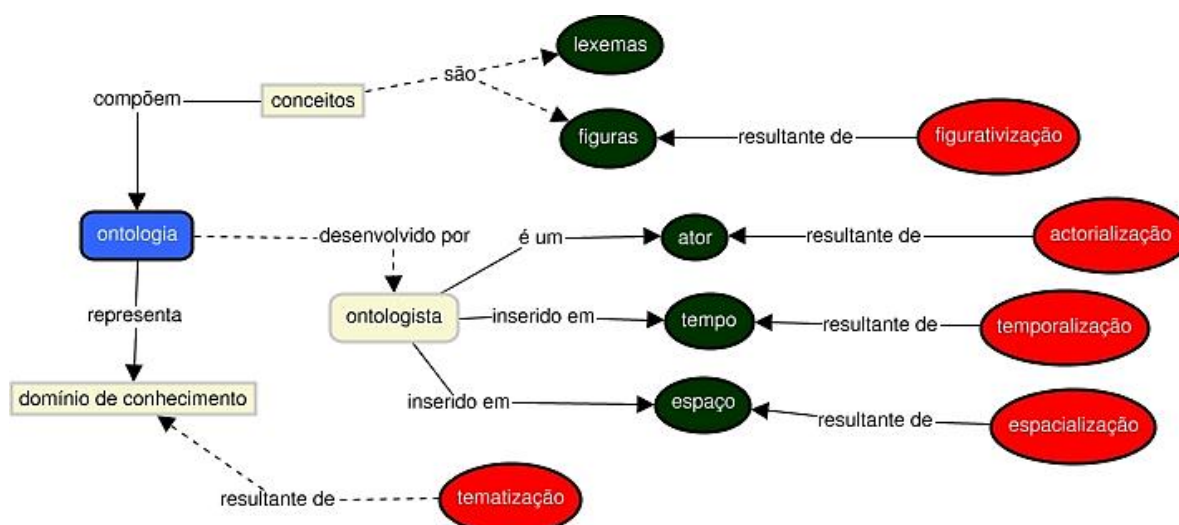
lexemas

compõem

conceitos

são

figuras

resultante de

figurativização

ontologia

desenvolvido por

é um

ator

resultante de

actorialização

representa

ontologista

inserido em

tempo

resultante de

temporalização

domínio de conhecimento

inserido em

espaço

resultante de

espacialização

resultante de

tematização